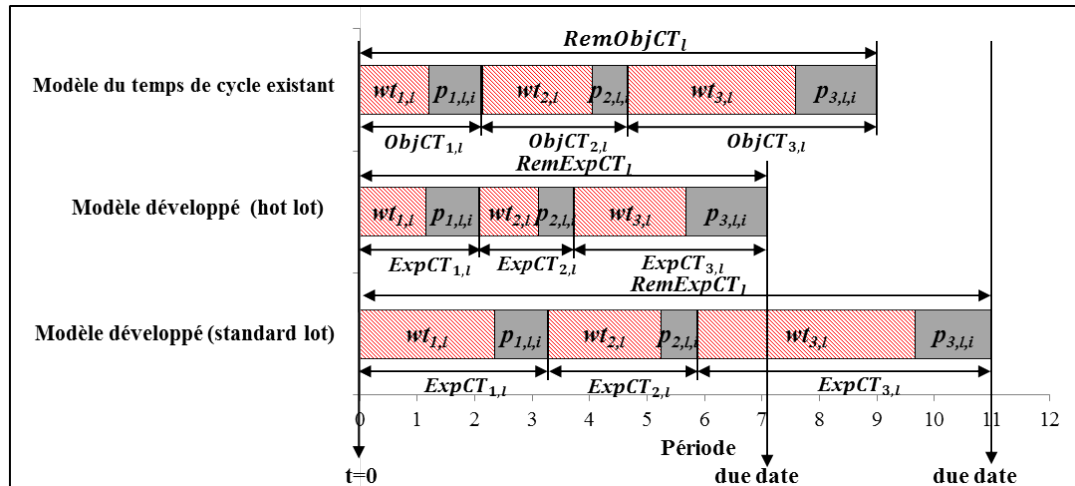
$RemObjCT_l$

Modèle du temps de cycle existant

$wt_{1,l}$ $p_{1,l,i}$ $wt_{2,l}$ $p_{2,l,i}$ $wt_{3,l}$ $p_{3,l,i}$

$ObjCT_{1,l}$ $ObjCT_{2,l}$ $ObjCT_{3,l}$

$RemExpCT_l$

Modèle développé (hot lot)

$wt_{1,l}$ $p_{1,l,i}$ $wt_{2,l}$ $p_{2,l,i}$ $wt_{3,l}$ $p_{3,l,i}$

$ExpCT_{1,l}$ $ExpCT_{2,l}$ $ExpCT_{3,l}$

$RemExpCT_l$

Modèle développé (standard lot)

$wt_{1,l}$ $p_{1,l,i}$ $wt_{2,l}$ $p_{2,l,i}$ $wt_{3,l}$ $p_{3,l,i}$

$ExpCT_{1,l}$ $ExpCT_{2,l}$ $ExpCT_{3,l}$

0 1 2 3 4 5 6 7 8 9 10 11 12

Période

t=0

due date

due date